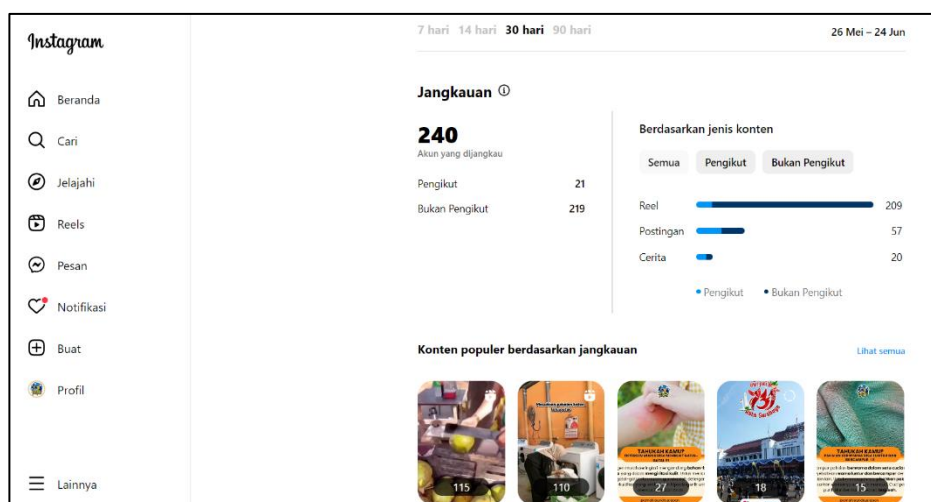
Instagram

Beranda

Cari

Jelajahi

Reels

Pesan

Notifikasi

Buat

Profil

Lainnya

7 hari 14 hari 30 hari 90 hari

26 Mei – 24 Jun

Jangkauan ⓘ

240
Akun yang dijangkau

| Pengikut | 21 |
|---|---|
| Bukan Pengikut | 219 |

Berdasarkan jenis konten

Semua Pengikut Bukan Pengikut

| Reel | 209 |
|---|---|
| Postingan | 57 |
| Cerita | 20 |

• Pengikut • Bukan Pengikut

Konten populer berdasarkan jangkauan

Lihat semua

TAHUKAH KAMU?

TAHUKAH KAMU?

115

110

27

18

15